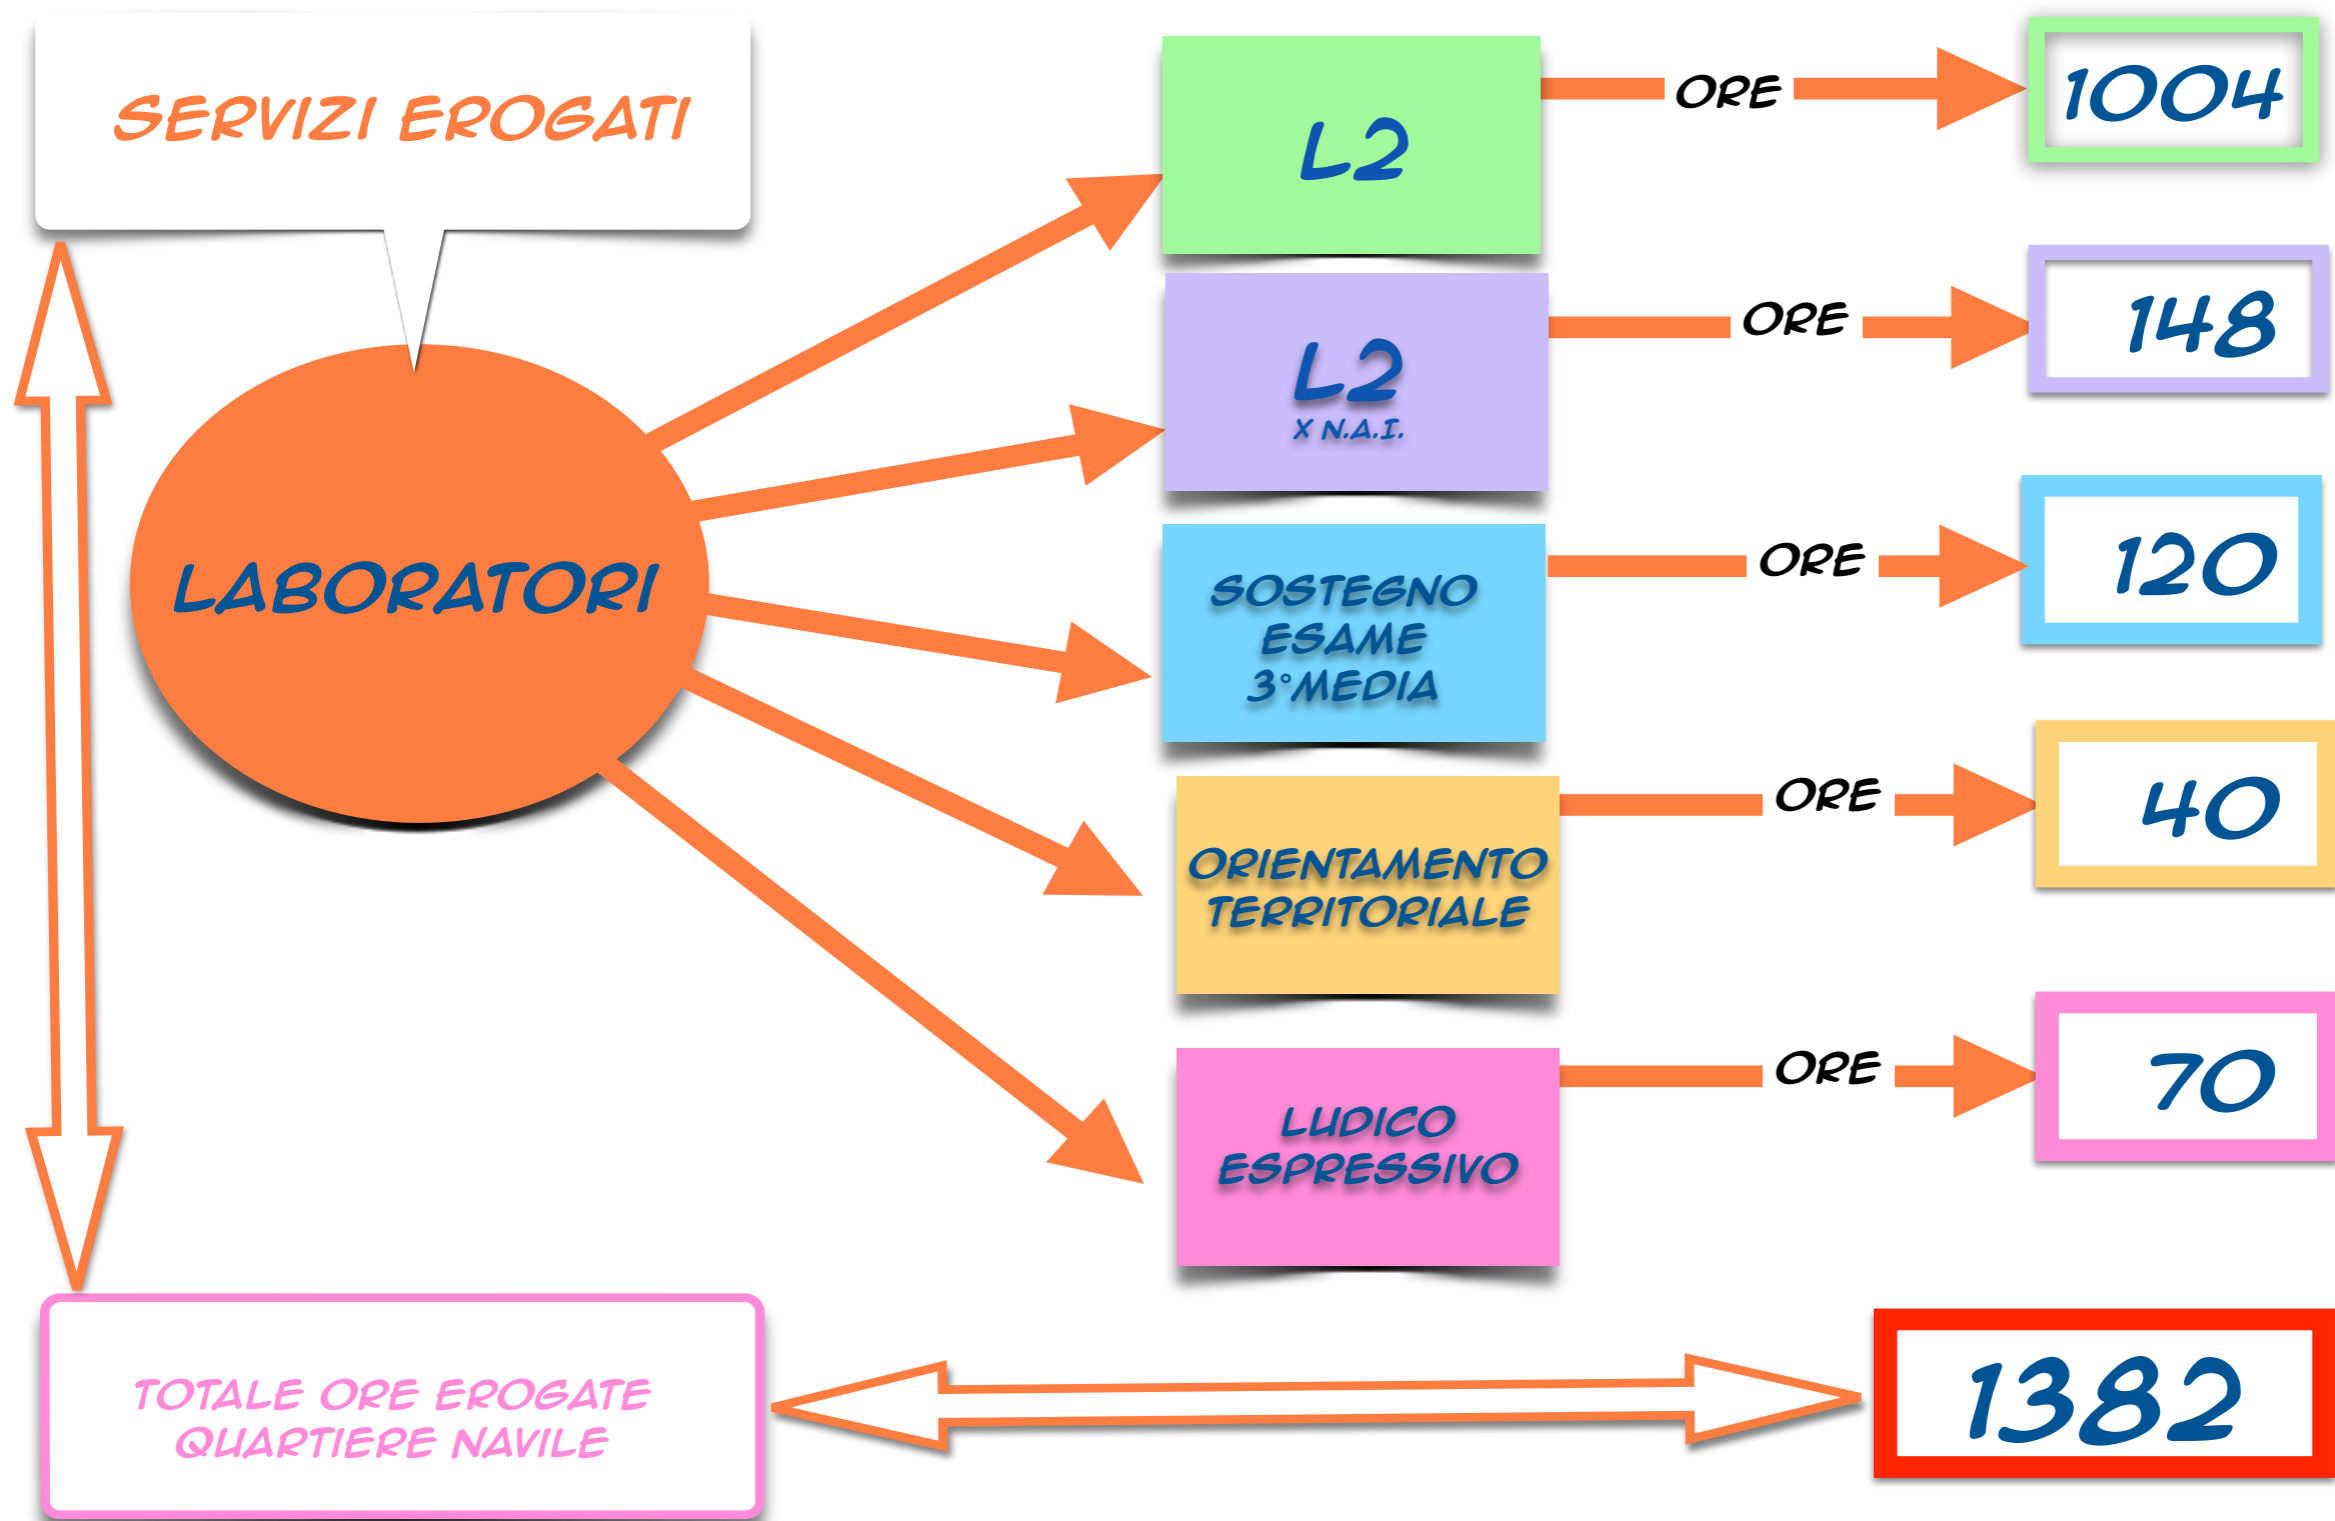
SERVIZI EROGATI

LABORATORI

L2

ORE

1004

L2
X N.A.I.

ORE

148

SOSTEGNO ESAME 3°MEDIA

ORE

120

ORIENTAMENTO TERRITORIALE

ORE

40

LUDICO ESPRESSIVO

ORE

70

TOTALE ORE EROGATE QUARTIERE NAVILE

1382